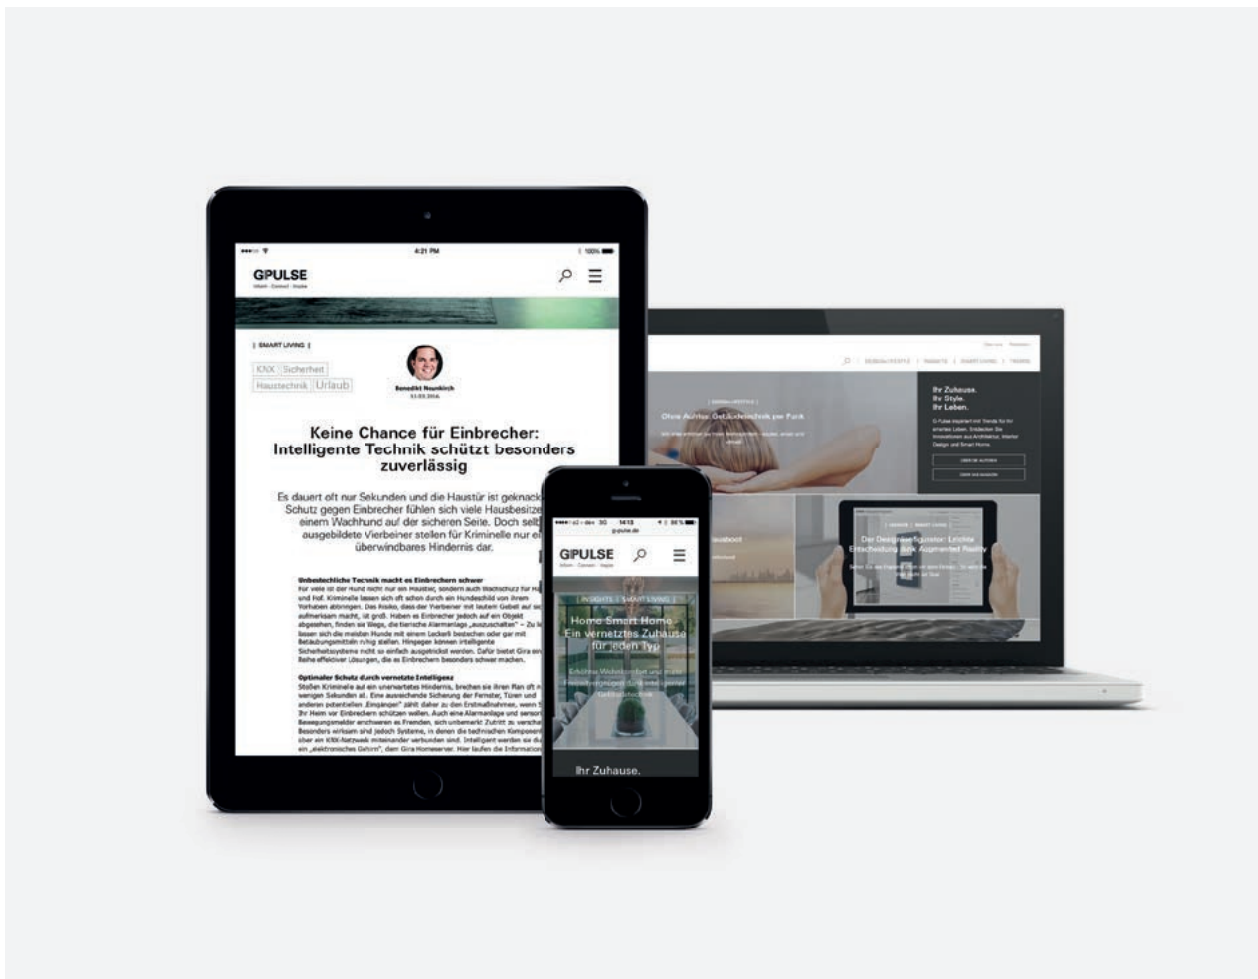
4:21 PM

100%

G PULSE
Inform · Connect · Inspire

| SMART LIVING |

KNX Sicherheit
Haustechnik Urlaub

Benedikt Neunkirch
11.03.2016

Keine Chance für Einbrecher: Intelligente Technik schützt besonders zuverlässig

Es dauert oft nur Sekunden und die Haustür ist geknack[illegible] Schutz gegen Einbrecher fühlen sich viele Hausbesitze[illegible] einem Wachhund auf der sicheren Seite. Doch selb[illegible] ausgebildete Vierbeiner stellen für Kriminelle nur ei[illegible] überwindbares Hindernis dar.

Unbestechliche Technik macht es Einbrechern schwer

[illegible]

Optimaler Schutz durch vernetzte Intelligenz

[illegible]

3G 14:13 96%
gpulse.de

G PULSE
Inform · Connect · Inspire

| INSIGHTS | SMART LIVING |

Home Smart Home Ein vernetztes Zuhause für jeden Typ

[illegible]

Ihr Zuhause.

Ihr Zuhause.
Ihr Style.
Ihr Leben.

Ohne Aufriss: Gebäudetechnik per Funk

Der Designkonfigurator: Leichte Entscheidung dank Augmented Reality

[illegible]